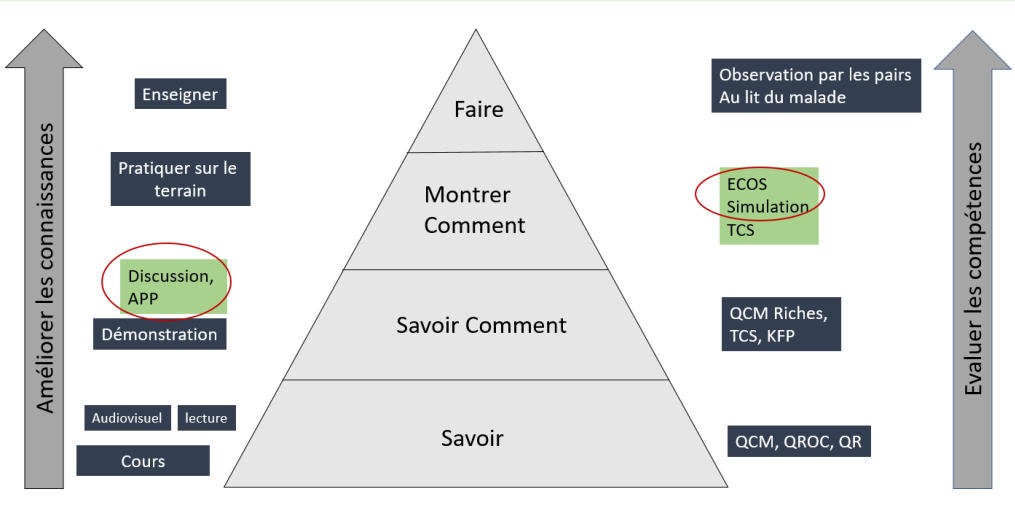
Améliorer les connaissances

Enseigner

Pratiquer sur le terrain

Discussion, APP

Démonstration

Audiovisuel

lecture

Cours

Faire

Montrer Comment

Savoir Comment

Savoir

Observation par les pairs
Au lit du malade

ECOS
Simulation
TCS

QCM Riches, TCS, KFP

QCM, QROC, QR

Evaluer les compétences